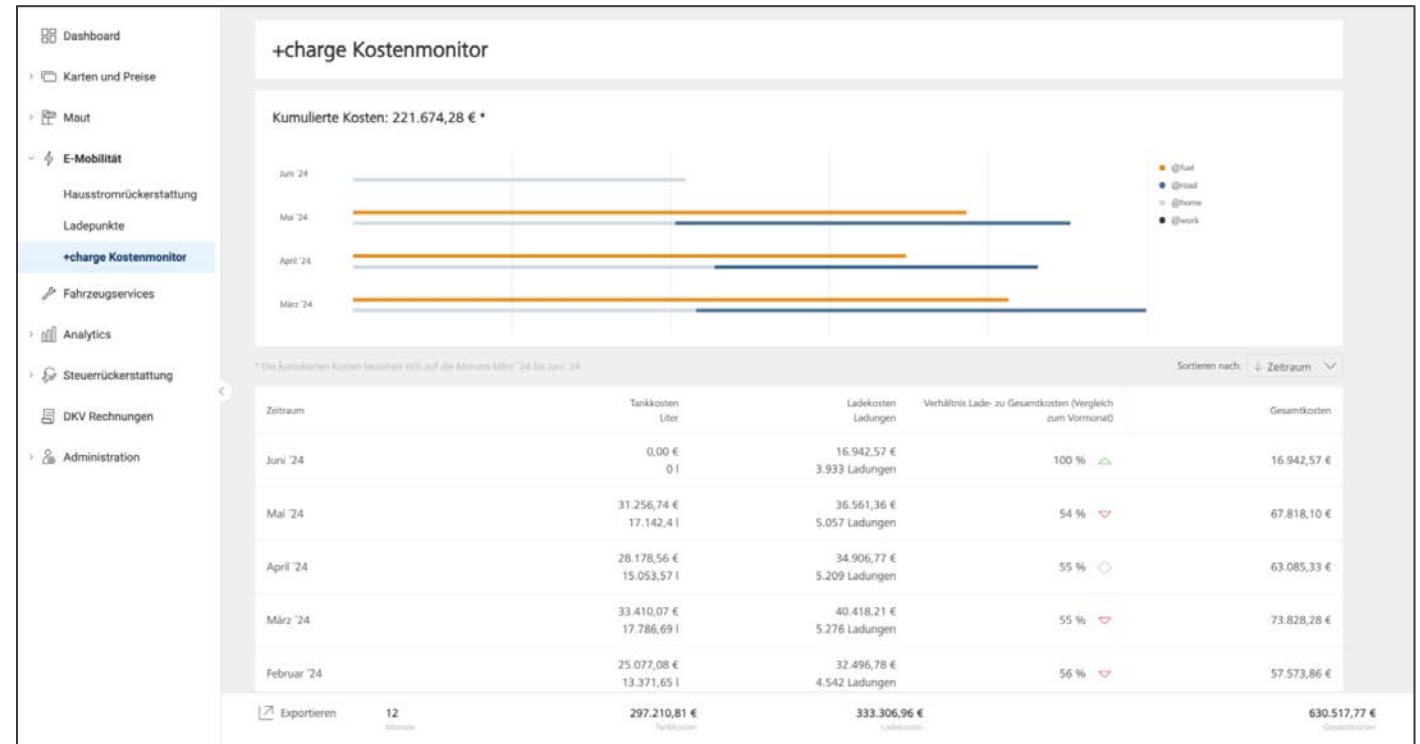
Dashboard
Karten und Preise
Maut
E-Mobilität
Hausstromrückerstattung
Ladepunkte
+charge Kostenmonitor
Fahrzeugservices
Analytics
Steuerrückerstattung
DKV Rechnungen
Administration

+charge Kostenmonitor

Kumulierte Kosten: 221.674,28 € *

Juni '24
Mai '24
April '24
März '24

@fuel
@road
@home
@work

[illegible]

Sortieren nach: Zeitraum

| Zeitraum | Tankkosten Liter | Ladekosten Ladungen | Verhältnis Lade- zu Gesamtkosten (Vergleich zum Vormonat) | Gesamtkosten |
|---|---|---|---|---|
| Juni '24 | 0,00 € 0 l | 16.942,57 € 3.933 Ladungen | 100 % | 16.942,57 € |
| Mai '24 | 31.256,74 € 17.142,4 l | 36.561,36 € 5.057 Ladungen | 54 % | 67.818,10 € |
| April '24 | 28.178,56 € 15.053,57 l | 34.906,77 € 5.209 Ladungen | 55 % | 63.085,33 € |
| März '24 | 33.410,07 € 17.786,69 l | 40.418,21 € 5.276 Ladungen | 55 % | 73.828,28 € |
| Februar '24 | 25.077,08 € 13.371,65 l | 32.496,78 € 4.542 Ladungen | 56 % | 57.573,86 € |

Exportieren 12 Monate 297.210,81 € Tankkosten 333.306,96 € Ladekosten 630.517,77 € Gesamtkosten